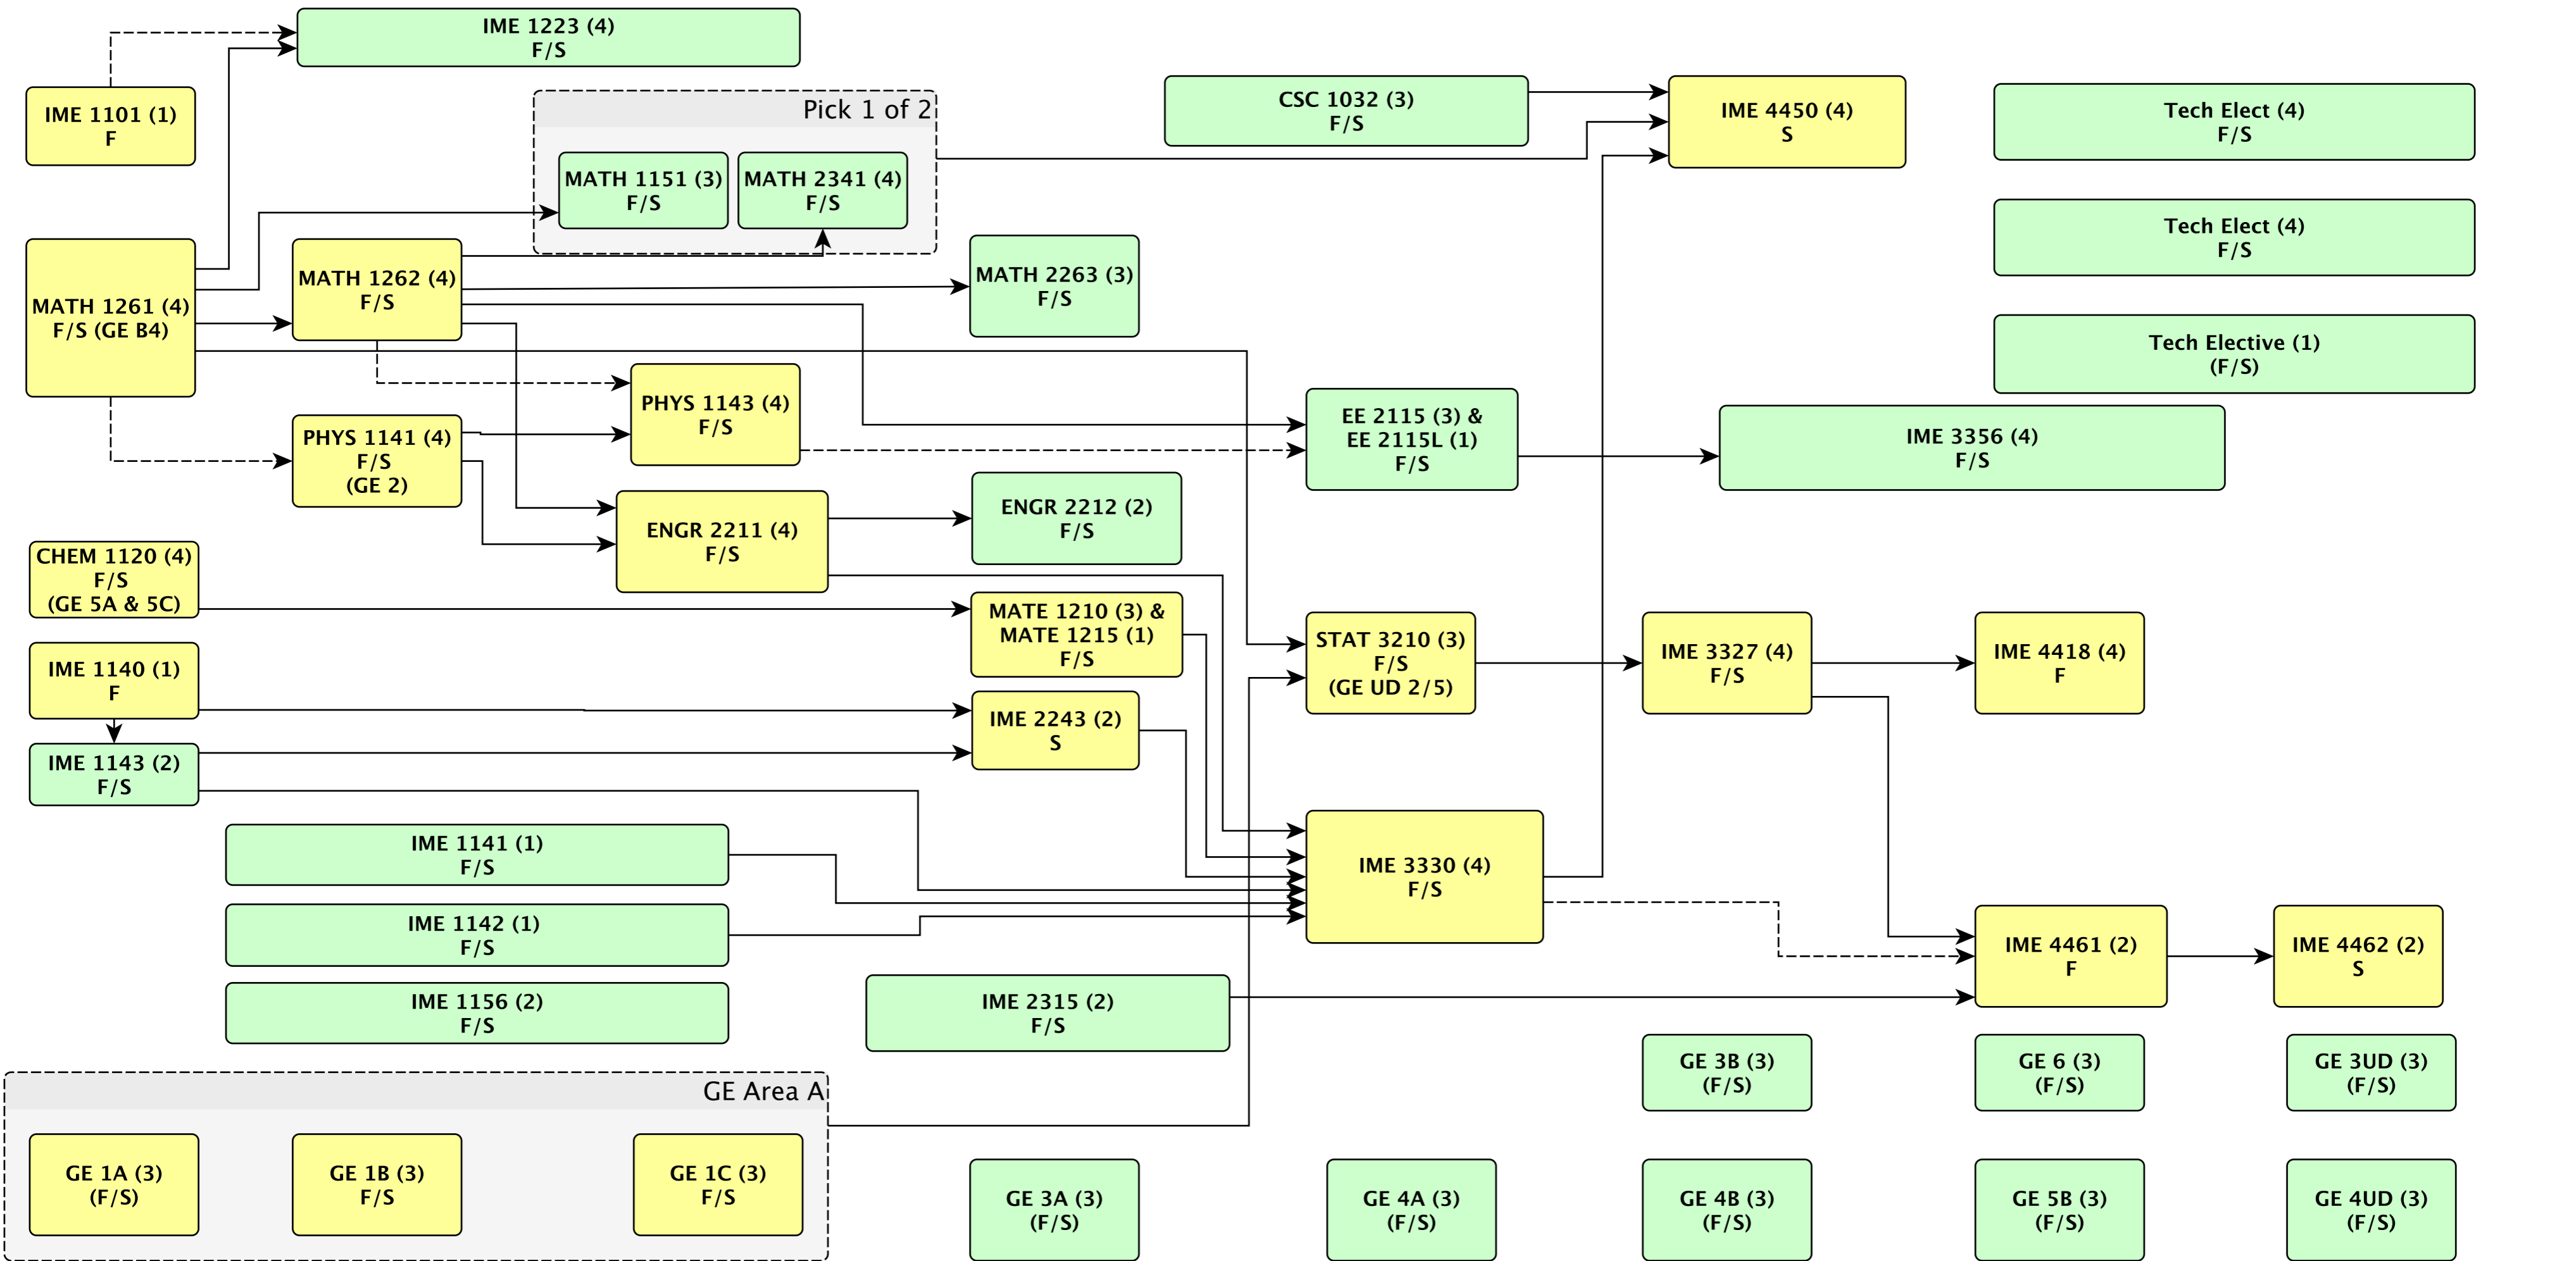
IME 1223 (4)
F/S

IME 1101 (1)
F

Pick 1 of 2

MATH 1151 (3)
F/S

MATH 2341 (4)
F/S

CSC 1032 (3)
F/S

IME 4450 (4)
S

Tech Elect (4)
F/S

Tech Elect (4)
F/S

Tech Elective (1)
(F/S)

MATH 1261 (4)
F/S (GE B4)

MATH 1262 (4)
F/S

MATH 2263 (3)
F/S

PHYS 1143 (4)
F/S

PHYS 1141 (4)
F/S
(GE 2)

EE 2115 (3) &
EE 2115L (1)
F/S

IME 3356 (4)
F/S

ENGR 2211 (4)
F/S

ENGR 2212 (2)
F/S

CHEM 1120 (4)
F/S
(GE 5A & 5C)

MATE 1210 (3) &
MATE 1215 (1)
F/S

STAT 3210 (3)
F/S
(GE UD 2/5)

IME 3327 (4)
F/S

IME 4418 (4)
F

IME 1140 (1)
F

IME 2243 (2)
S

IME 1143 (2)
F/S

IME 1141 (1)
F/S

IME 3330 (4)
F/S

IME 1142 (1)
F/S

IME 4461 (2)
F

IME 4462 (2)
S

IME 1156 (2)
F/S

IME 2315 (2)
F/S

GE 3B (3)
(F/S)

GE 6 (3)
(F/S)

GE 3UD (3)
(F/S)

GE Area A

GE 1A (3)
(F/S)

GE 1B (3)
F/S

GE 1C (3)
F/S

GE 3A (3)
(F/S)

GE 4A (3)
(F/S)

GE 4B (3)
(F/S)

GE 5B (3)
(F/S)

GE 4UD (3)
(F/S)